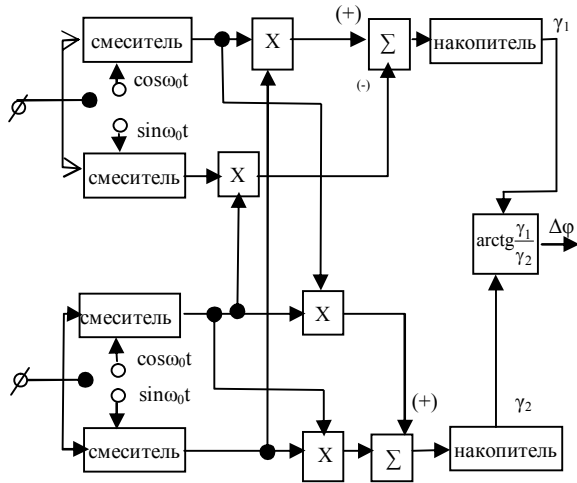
смеситель
X
(+)
$\Sigma$
накопитель
$\gamma_1$
$\cos\omega_0 t$
(-)
$\sin\omega_0 t$
смеситель
X
$\text{arctg}\frac{\gamma_1}{\gamma_2}$
$\Delta\varphi$
смеситель
X
$\cos\omega_0 t$
$\sin\omega_0 t$
(+)
$\gamma_2$
смеситель
X
$\Sigma$
накопитель